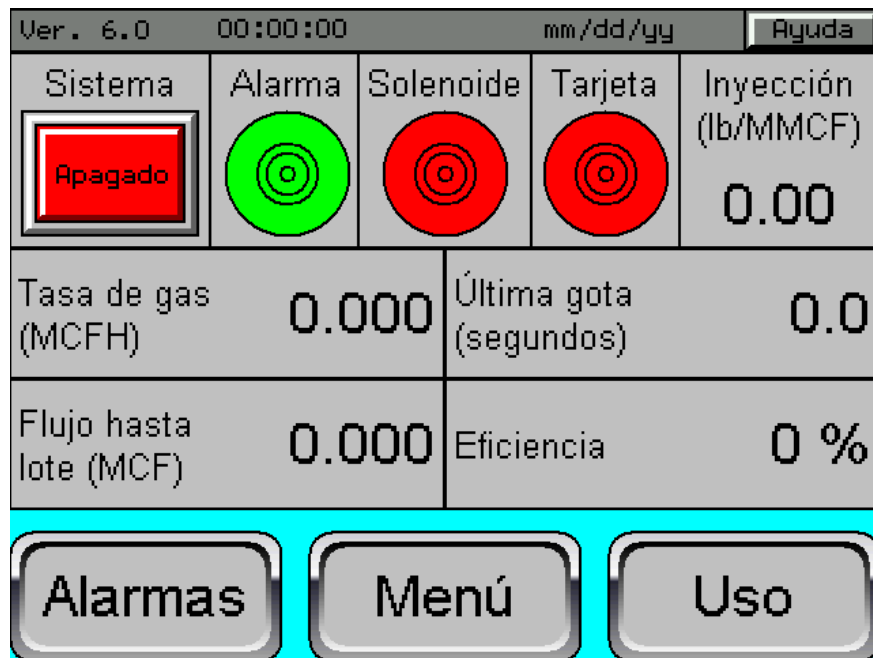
Ver. 6.0 00:00:00 mm/dd/yy Ayuda

Sistema
Apagado

Alarma

Solenoide

Tarjeta

Inyección (lb/MMCF)
0.00

Tasa de gas (MCFH) 0.000

Última gota (segundos) 0.0

Flujo hasta lote (MCF) 0.000

Eficiencia 0 %

Alarmas

Menú

Uso